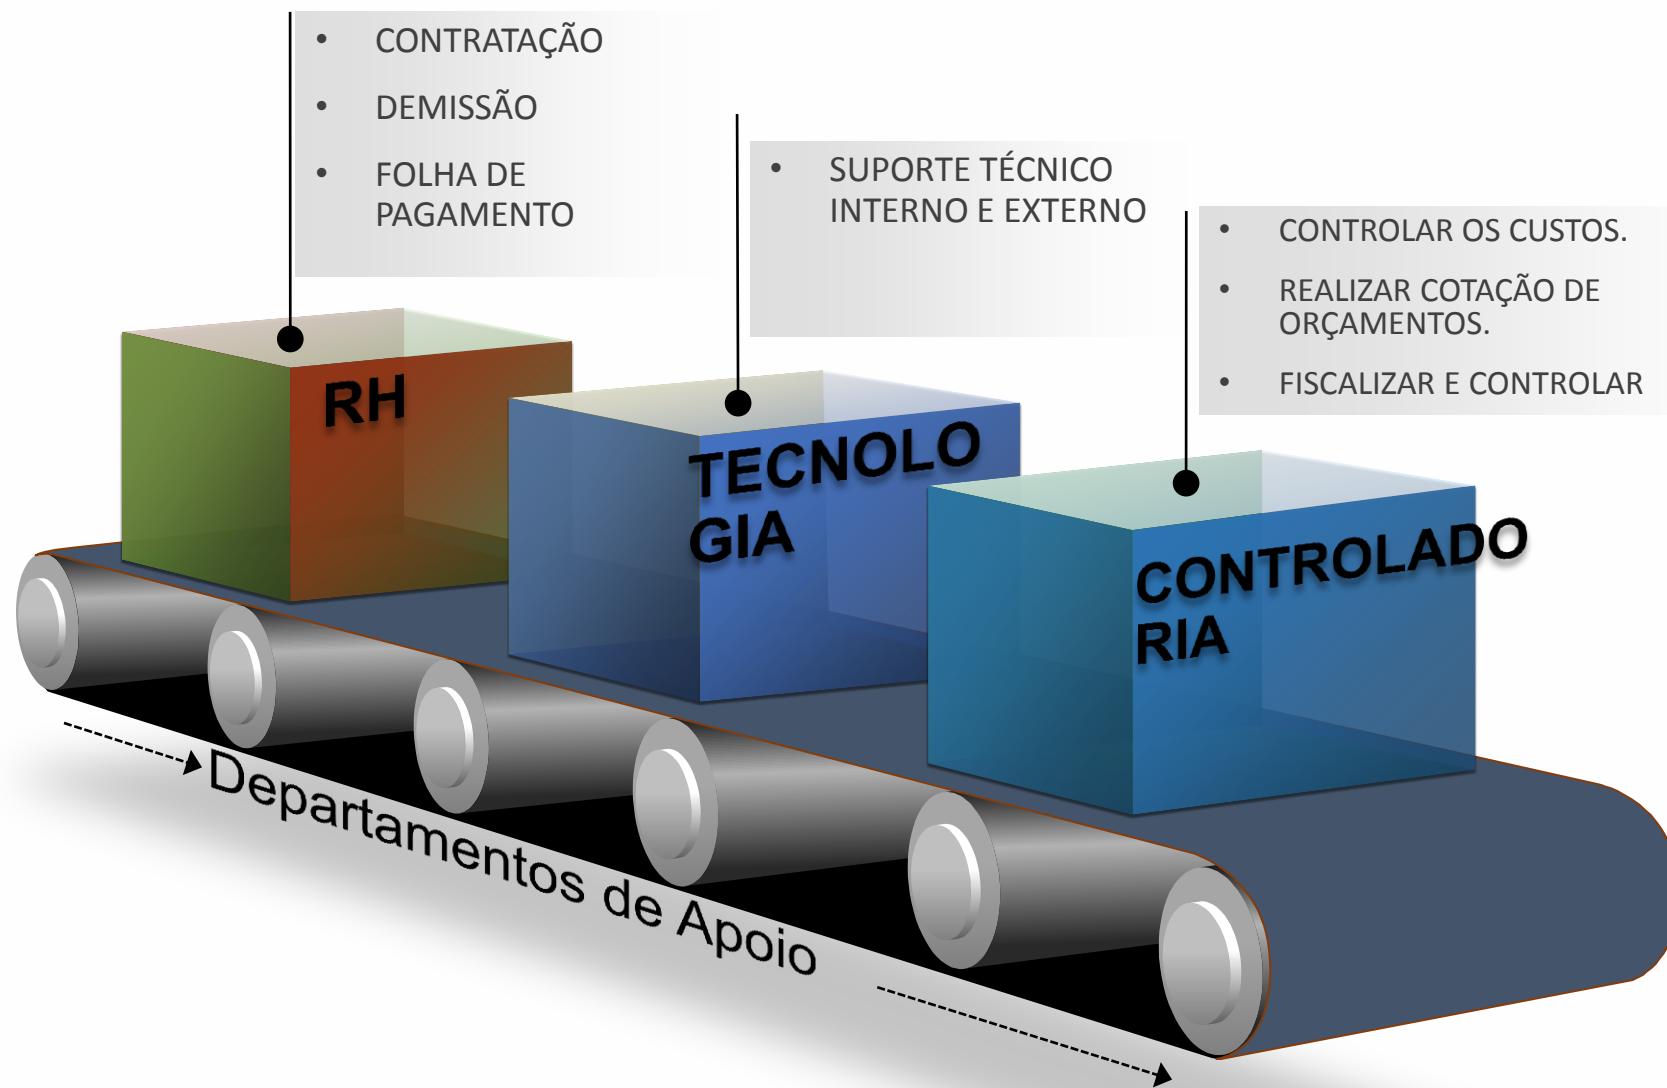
- CONTRATAÇÃO
- DEMISSÃO
- FOLHA DE PAGAMENTO

- SUPORTE TÉCNICO INTERNO E EXTERNO

- CONTROLAR OS CUSTOS.
- REALIZAR COTAÇÃO DE ORÇAMENTOS.
- FISCALIZAR E CONTROLAR

RH

TECNOLO GIA

CONTROLADO RIA

Departamentos de Apoio